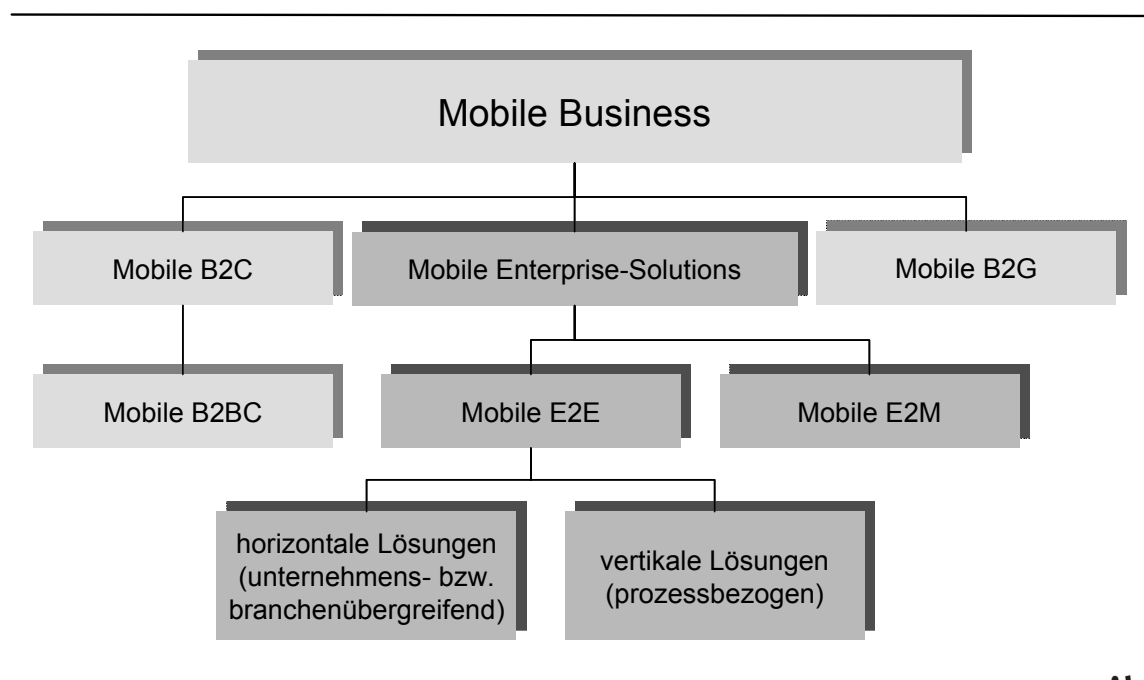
Mobile Business

Mobile B2C

Mobile Enterprise-Solutions

Mobile B2G

Mobile B2BC

Mobile E2E

Mobile E2M

horizontale Lösungen (unternehmens- bzw. branchenübergreifend)

vertikale Lösungen (prozessbezogen)

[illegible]